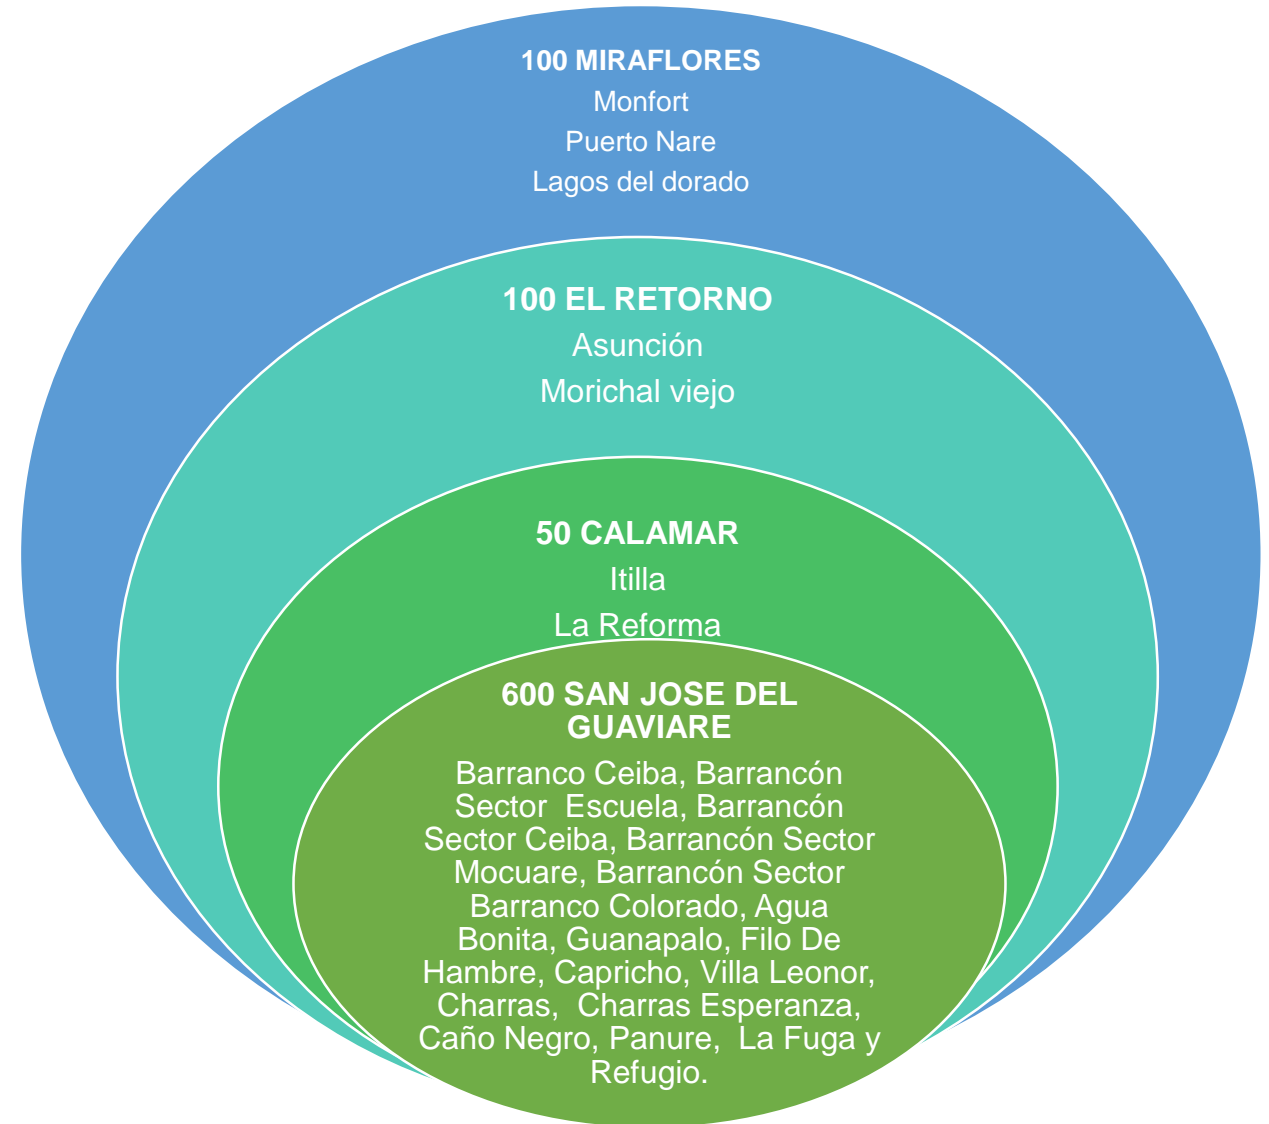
100 MIRAFLORES
Monfort
Puerto Nare
Lagos del dorado

100 EL RETORNO
Asunción
Morichal viejo

50 CALAMAR
Itilla
La Reforma

600 SAN JOSE DEL GUAVIARE
Barranco Ceiba, Barrancón Sector Escuela, Barrancón Sector Ceiba, Barrancón Sector Mocuare, Barrancón Sector Barranco Colorado, Agua Bonita, Guanapalo, Filo De Hambre, Capricho, Villa Leonor, Charras, Charras Esperanza, Caño Negro, Panure, La Fuga y Refugio.